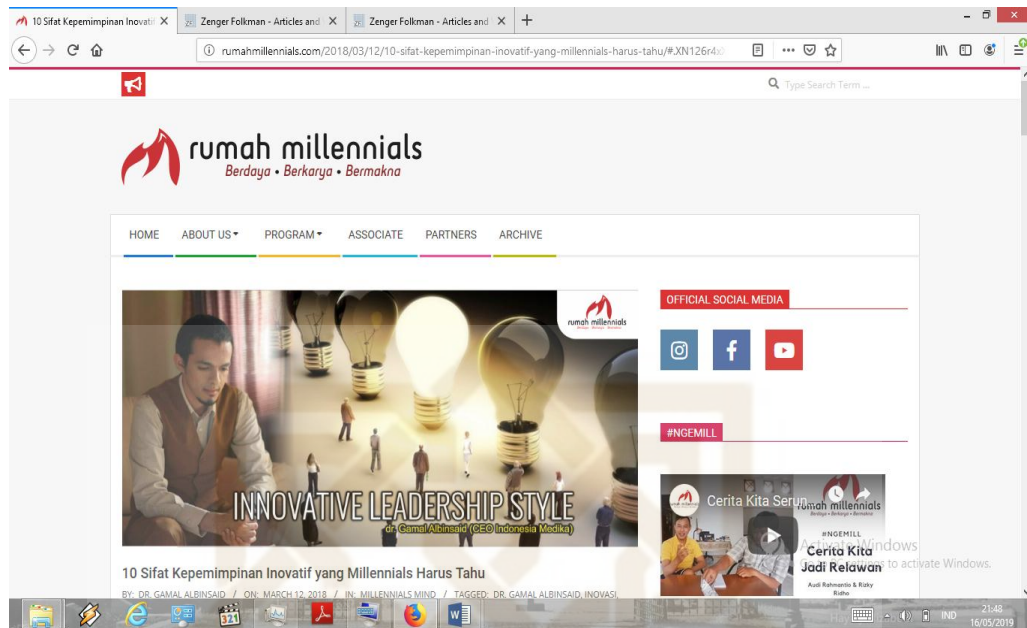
10 Sifat Kepemimpinan Inovati ×
Zenger Folkman - Articles and ×
Zenger Folkman - Articles and ×
+

rumahmillennials.com/2018/03/12/10-sifat-kepemimpinan-inovatif-yang-millennials-harus-tahu/#.XN126r4x

Type Search Term ...

rumah millennials
Berdaya • Berkarya • Bermakna

HOME ABOUT US PROGRAM ASSOCIATE PARTNERS ARCHIVE

rumah millennials

INNOVATIVE LEADERSHIP STYLE
dr. Gamal Albinsaid (CEO Indonesia Medika)

OFFICIAL SOCIAL MEDIA

#NGEMILL

Cerita Kita Seru...
rumah millennials
#NGEMILL
Cerita Kita Jadi Relawan
Audi Rahmanita & Rizky Ridho

Activate Windows
Go to Settings to activate Windows.

10 Sifat Kepemimpinan Inovatif yang Millennials Harus Tahu

BY: DR. GAMAL ALBINSAID / ON: MARCH 12, 2018 / IN: MILLENNIALS MIND / TAGGED: DR. GAMAL ALBINSAID, INOVASI,

IND 21:48 16/05/2019